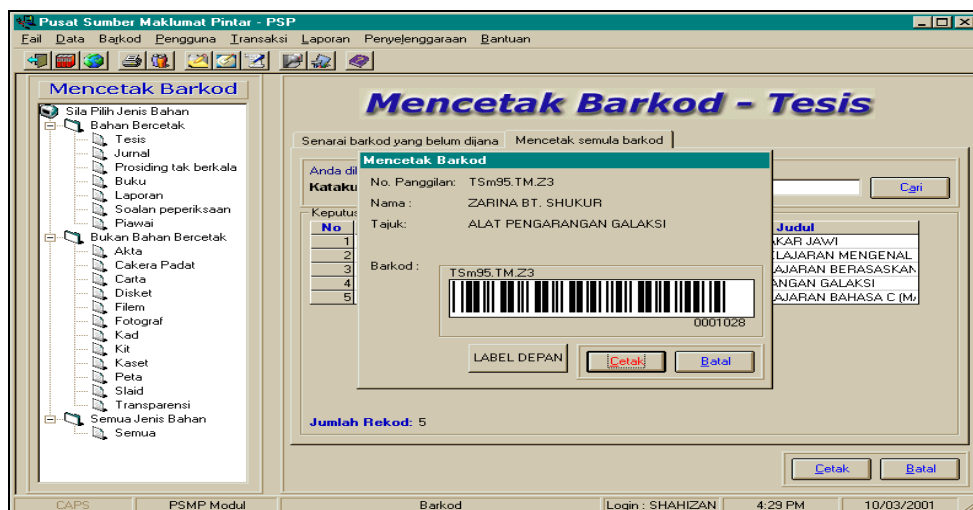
Pusat Sumber Maklumat Pintar - PSP

Fail Data Barkod Pengguna Transaksi Laporan Penyelenggaraan Bantuan

Mencetak Barkod

Sila Pilih Jenis Bahan
Bahan Bercetak
Tesis
Jurnal
Prosiding tak berkala
Buku
Laporan
Soalan peperiksaan
Piawai
Bukan Bahan Bercetak
Akta
Cakera Padat
Carta
Disket
Filem
Fotograf
Kad
Kit
Kaset
Peta
Slaid
Transparensi
Semua Jenis Bahan
Semua

Mencetak Barkod - Tesis

Senarai barkod yang belum dijana | Mencetak semula barkod

Anda di
Kataku

Cari

Keputus

| No | Judul |
|---|---|
| 1 | AKAR JAWI |
| 2 | ELAJARAN MENGENAL |
| 3 | LAJARAN BERASASKAN |
| 4 | ANGAN GALAKSI |
| 5 | LAJARAN BAHASA C (M/ |

Jumlah Rekod: 5

Mencetak Barkod

No. Panggilan: TSm95.TM.Z3
Nama : ZARINA BT. SHUKUR
Tajuk: ALAT PENGARANGAN GALAKSI

Barkod :
TSm95.TM.Z3
0001028

LABEL DEPAN
Cetak
Batal

Cetak
Batal

CAPS | PSMP Modul | Barkod | Login : SHAHIZAN | 4:29 PM | 10/03/2001